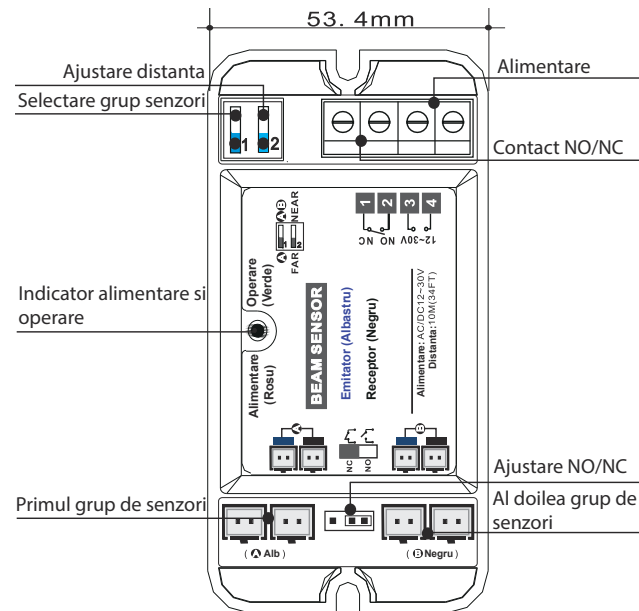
53.4mm

Ajustare distanta

Selectare grup senzori

1 2

Alimentare

Contact NO/NC

A B
FAR NEAR
1 2

1 2 3 4
NC NO 12~30V

Operare (Verde)

Indicator alimentare si operare

Alimentare (Rosu)

BEAM SENSOR

Emitator (Albastru)

Receptor (Negru)

Alimentare: AC/DC12~30V
Distanta: 10M(34FT)

A

B

NC NO

Ajustare NO/NC

Primul grup de senzori

Al doilea grup de senzori

( A Alb )

( B Negru )